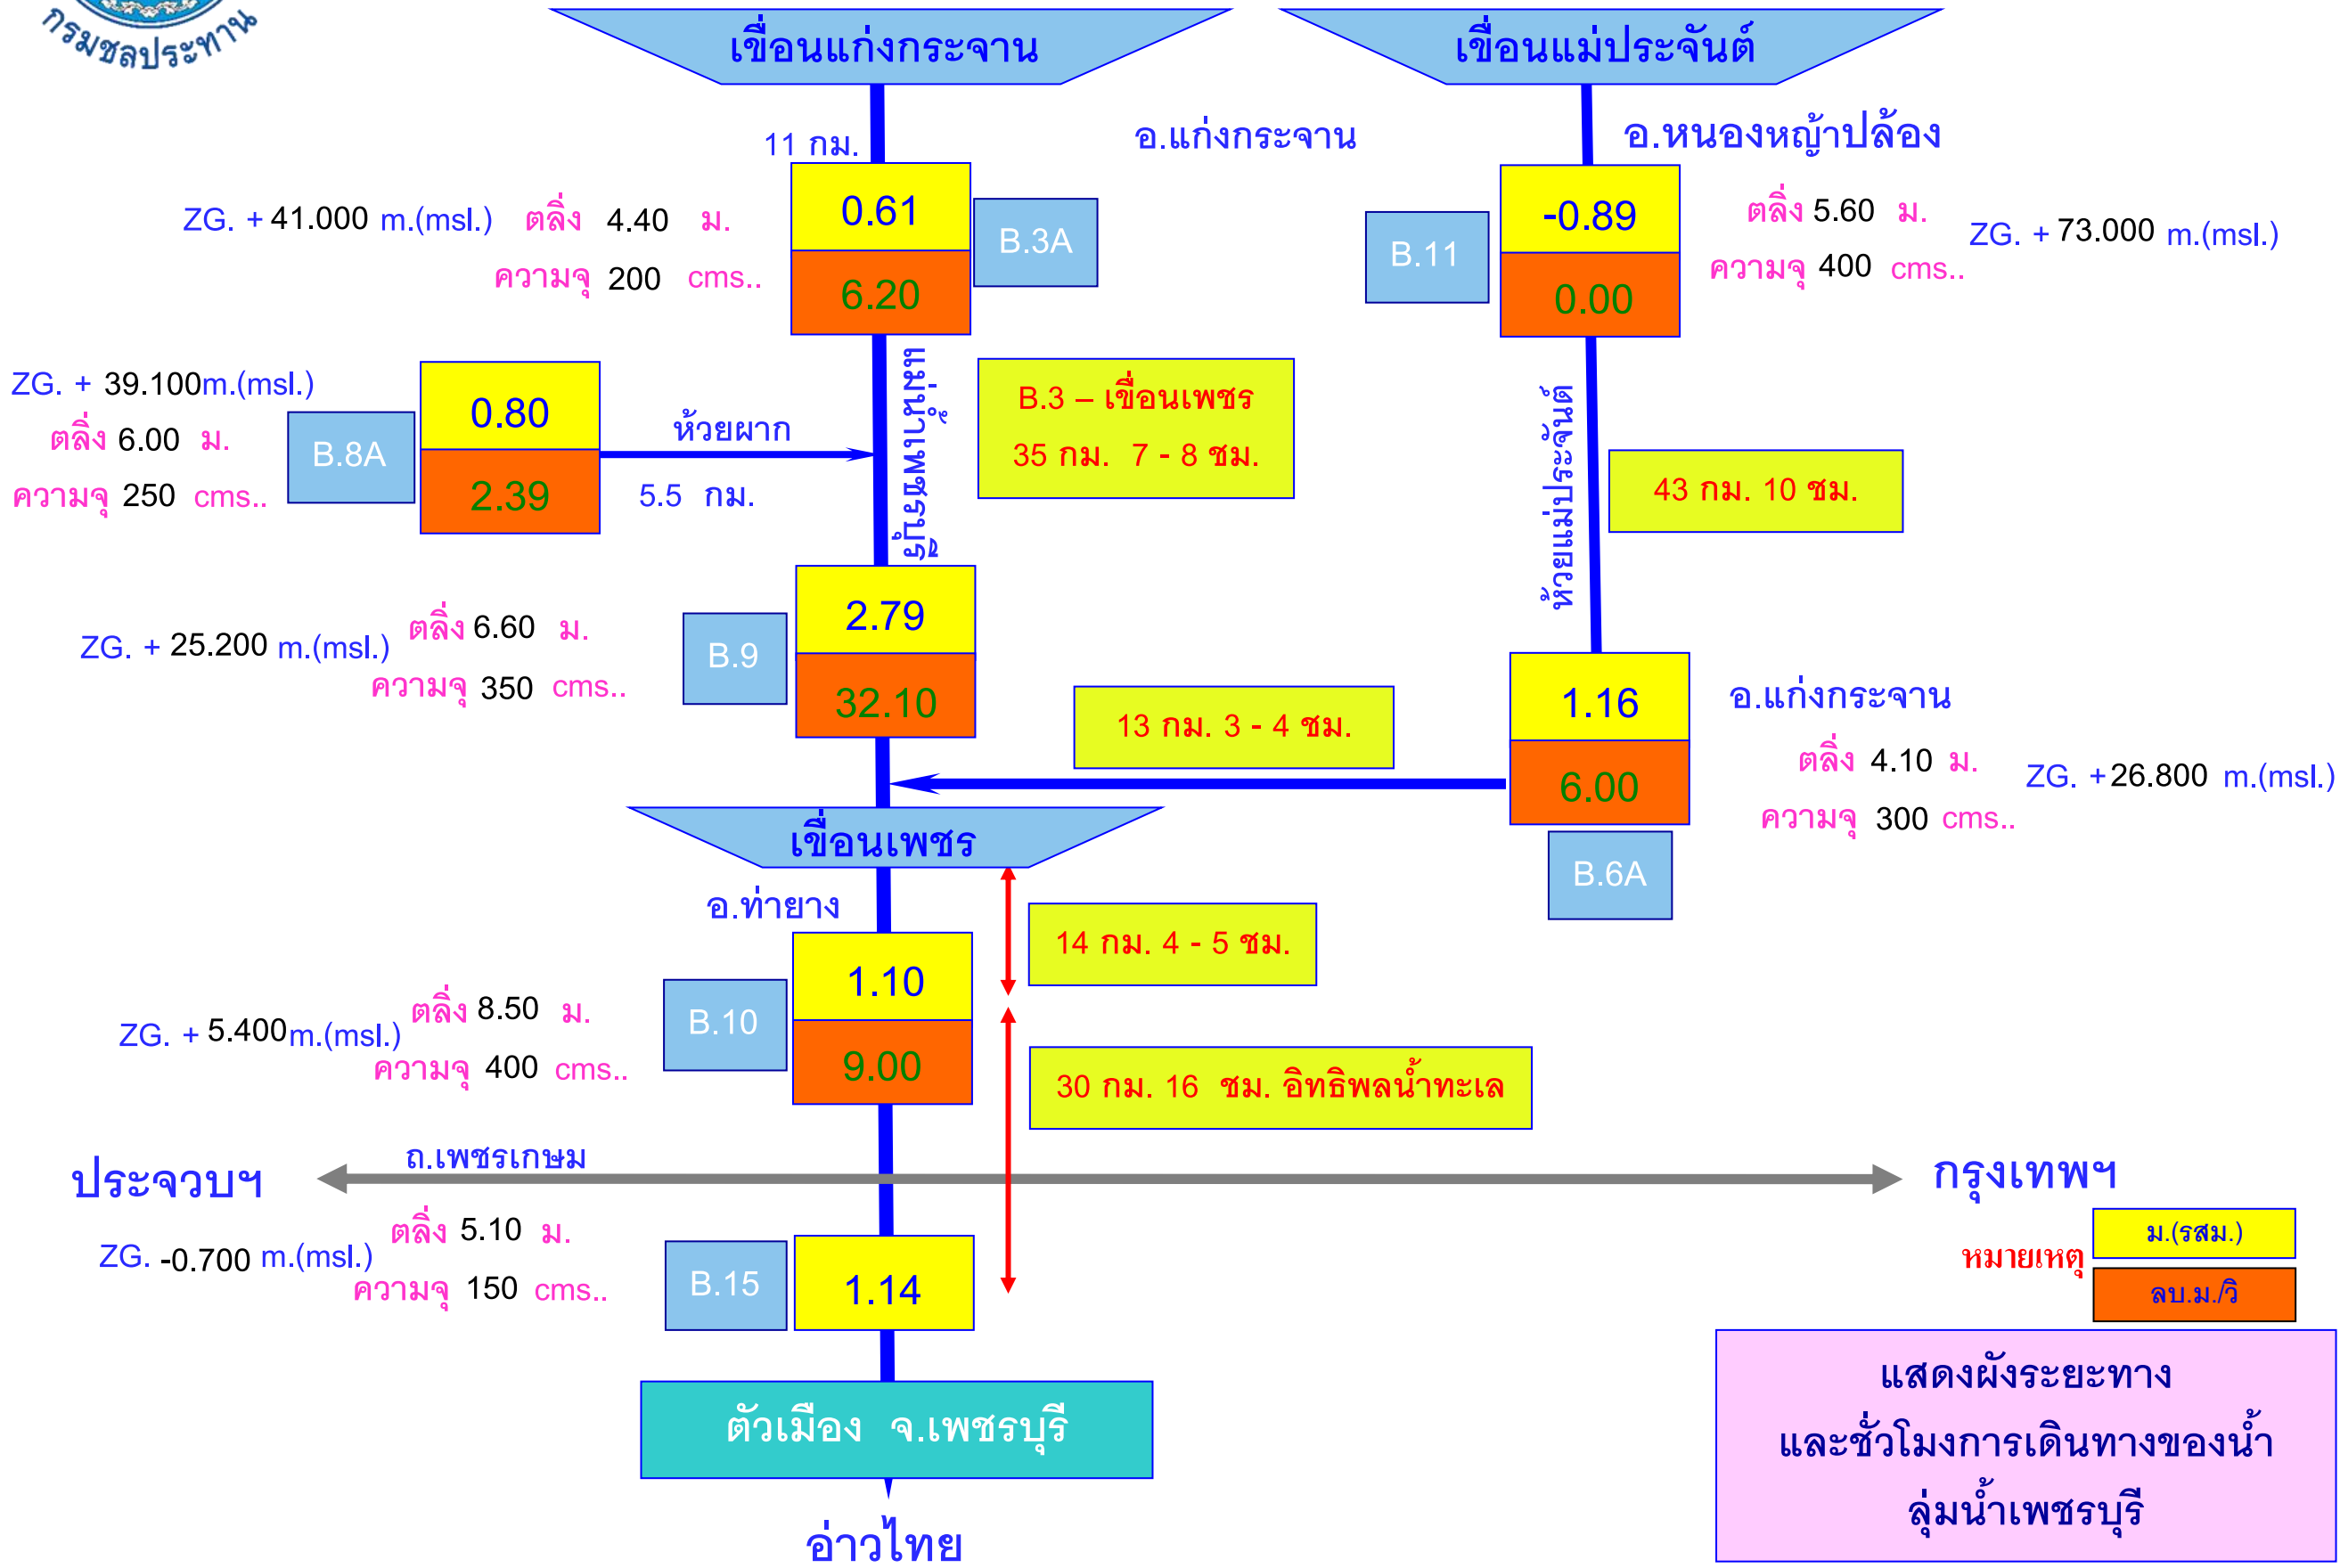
กรมชลประทาน

เขื่อนแก่งกระจาน

เขื่อนแม่ประจันต์

11 กม.

อ.แก่งกระจาน

อ.หนองหญ้าปล้อง

ZG. + 41.000 m.(msl.) ตลิ่ง 4.40 ม.
ความจุ 200 cms..

0.61
6.20

B.3A

B.11

-0.89
0.00

ตลิ่ง 5.60 ม.
ความจุ 400 cms..
ZG. + 73.000 m.(msl.)

ZG. + 39.100m.(msl.)
ตลิ่ง 6.00 ม.
ความจุ 250 cms..

B.8A

0.80
2.39

ห้วยผาก
5.5 กม.

แม่น้ำเพชรบุรี

B.3 – เขื่อนเพชร
35 กม. 7 - 8 ชม.

ห้วยแม่ประจันต์

43 กม. 10 ชม.

ZG. + 25.200 m.(msl.)
ตลิ่ง 6.60 ม.
ความจุ 350 cms..

B.9

2.79
32.10

13 กม. 3 - 4 ชม.

1.16
6.00

อ.แก่งกระจาน
ตลิ่ง 4.10 ม.
ZG. +26.800 m.(msl.)
ความจุ 300 cms..

B.6A

เขื่อนเพชร

อ.ท่ายาง

14 กม. 4 - 5 ชม.

ZG. + 5.400m.(msl.)
ตลิ่ง 8.50 ม.
ความจุ 400 cms..

B.10

1.10
9.00

30 กม. 16 ชม. อิทธิพลน้ำทะเล

ประจวบฯ

ถ.เพชรเกษม

กรุงเทพฯ

ZG. -0.700 m.(msl.)
ตลิ่ง 5.10 ม.
ความจุ 150 cms..

B.15

1.14

หมายเหตุ
ม.(รสม.)
ลบ.ม./วิ

ตัวเมือง จ.เพชรบุรี

อ่าวไทย

แสดงผังระยะทาง
และชั่วโมงการเดินทางของน้ำ
ลุ่มน้ำเพชรบุรี